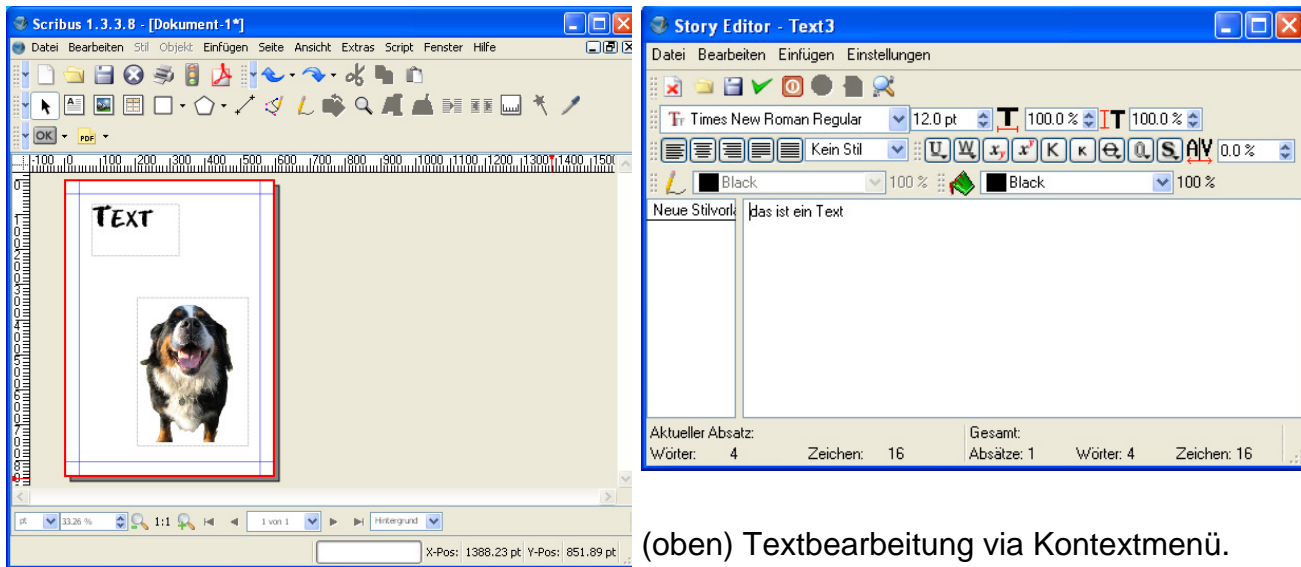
Scribus 1.3.3.8 - [Dokument-1*]

Datei Bearbeiten Stil Objekt Einfügen Seite Ansicht Extras Script Fenster Hilfe

OK PDF

-100 0 100 200 300 400 500 600 700 800 900 1000 1100 1200 1300 1400 1500

TEXT

pt 33.26 % 1:1 1 von 1 Hintergrund

X-Pos: 1388.23 pt Y-Pos: 851.89 pt

Story Editor - Text3

Datei Bearbeiten Einfügen Einstellungen

Times New Roman Regular 12.0 pt 100.0 % 100.0 %

Kein Stil 0.0 %

Black 100 % Black 100 %

Neue Stilvorl das ist ein Text

Aktueller Absatz:
Wörter: 4 Zeichen: 16

Gesamt:
Absätze: 1 Wörter: 4 Zeichen: 16

(oben) Textbearbeitung via Kontextmenü.